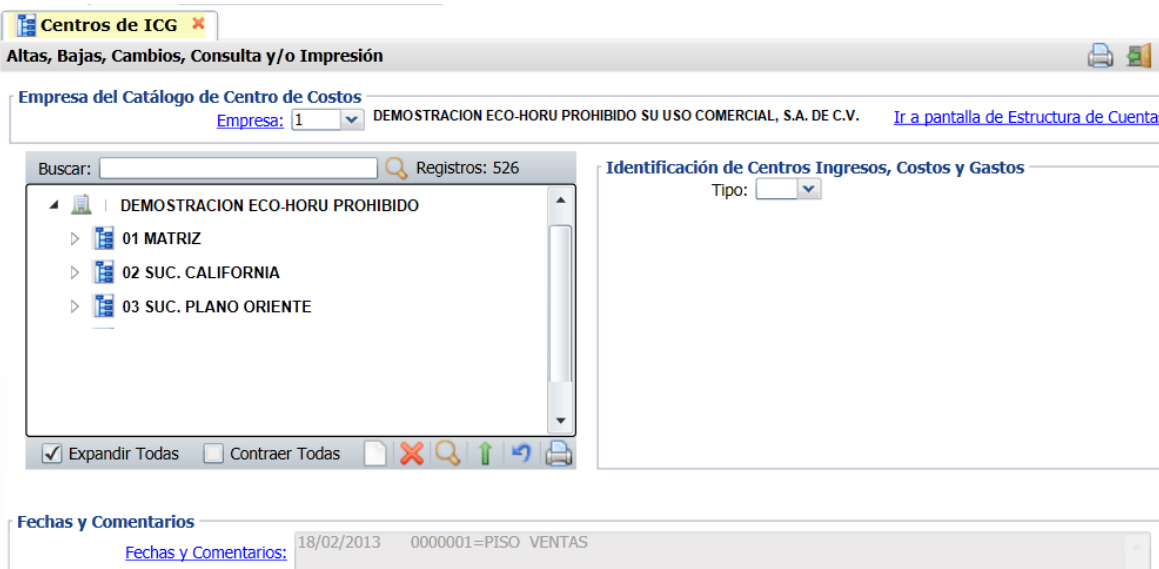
Centros de ICG

Altas, Bajas, Cambios, Consulta y/o Impresión

Empresa del Catálogo de Centro de Costos

Empresa: 1 DEMOSTRACION ECO-HORU PROHIBIDO SU USO COMERCIAL, S.A. DE C.V.

Ir a pantalla de Estructura de Cuenta

Buscar: Registros: 526

DEMOSTRACION ECO-HORU PROHIBIDO

01 MATRIZ

02 SUC. CALIFORNIA

03 SUC. PLANO ORIENTE

Expandir Todas Contraer Todas

Identificación de Centros Ingresos, Costos y Gastos

Tipo:

Fechas y Comentarios

Fechas y Comentarios: 18/02/2013 0000001=PISO VENTAS